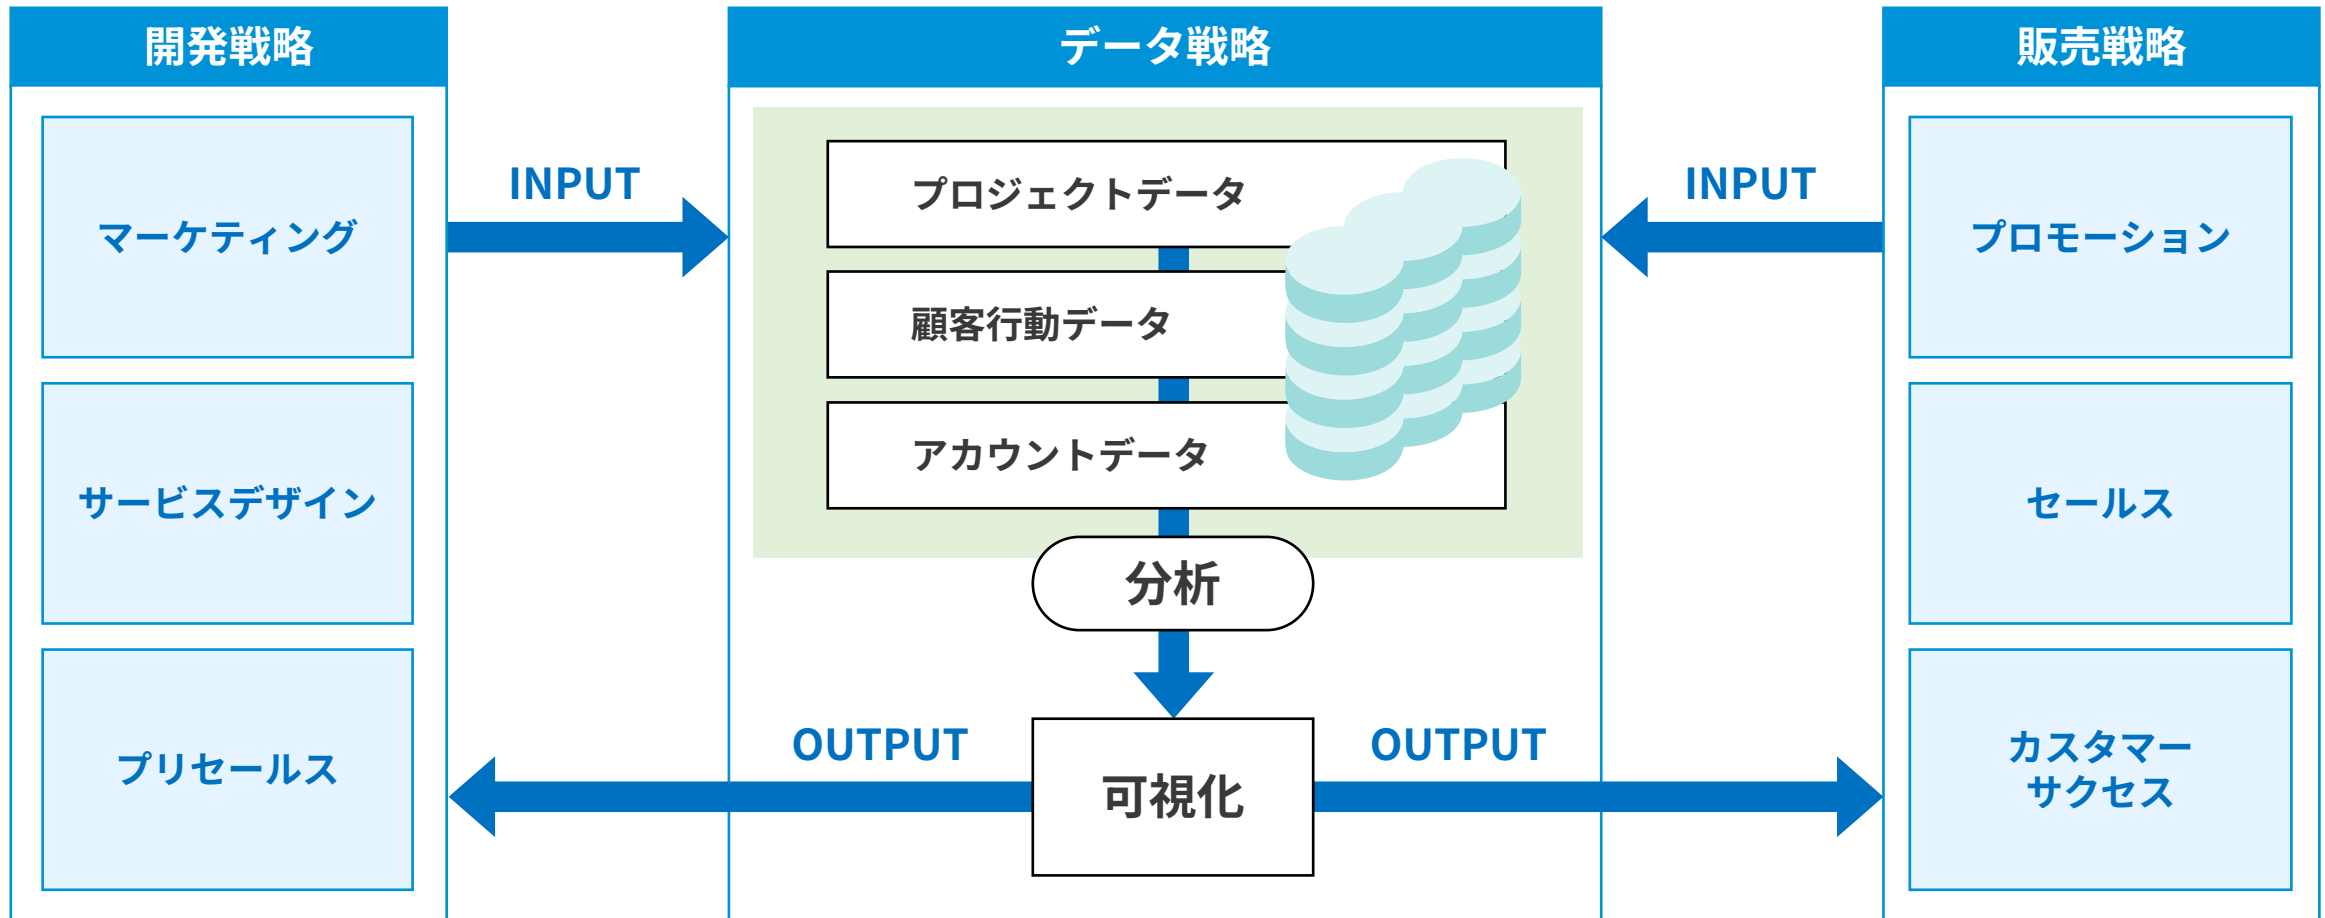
開発戦略

マーケティング

サービスデザイン

プリセールス

データ戦略

プロジェクトデータ

顧客行動データ

アカウントデータ

分析

可視化

販売戦略

プロモーション

セールス

カスタマーサクセス

INPUT

INPUT

OUTPUT

OUTPUT